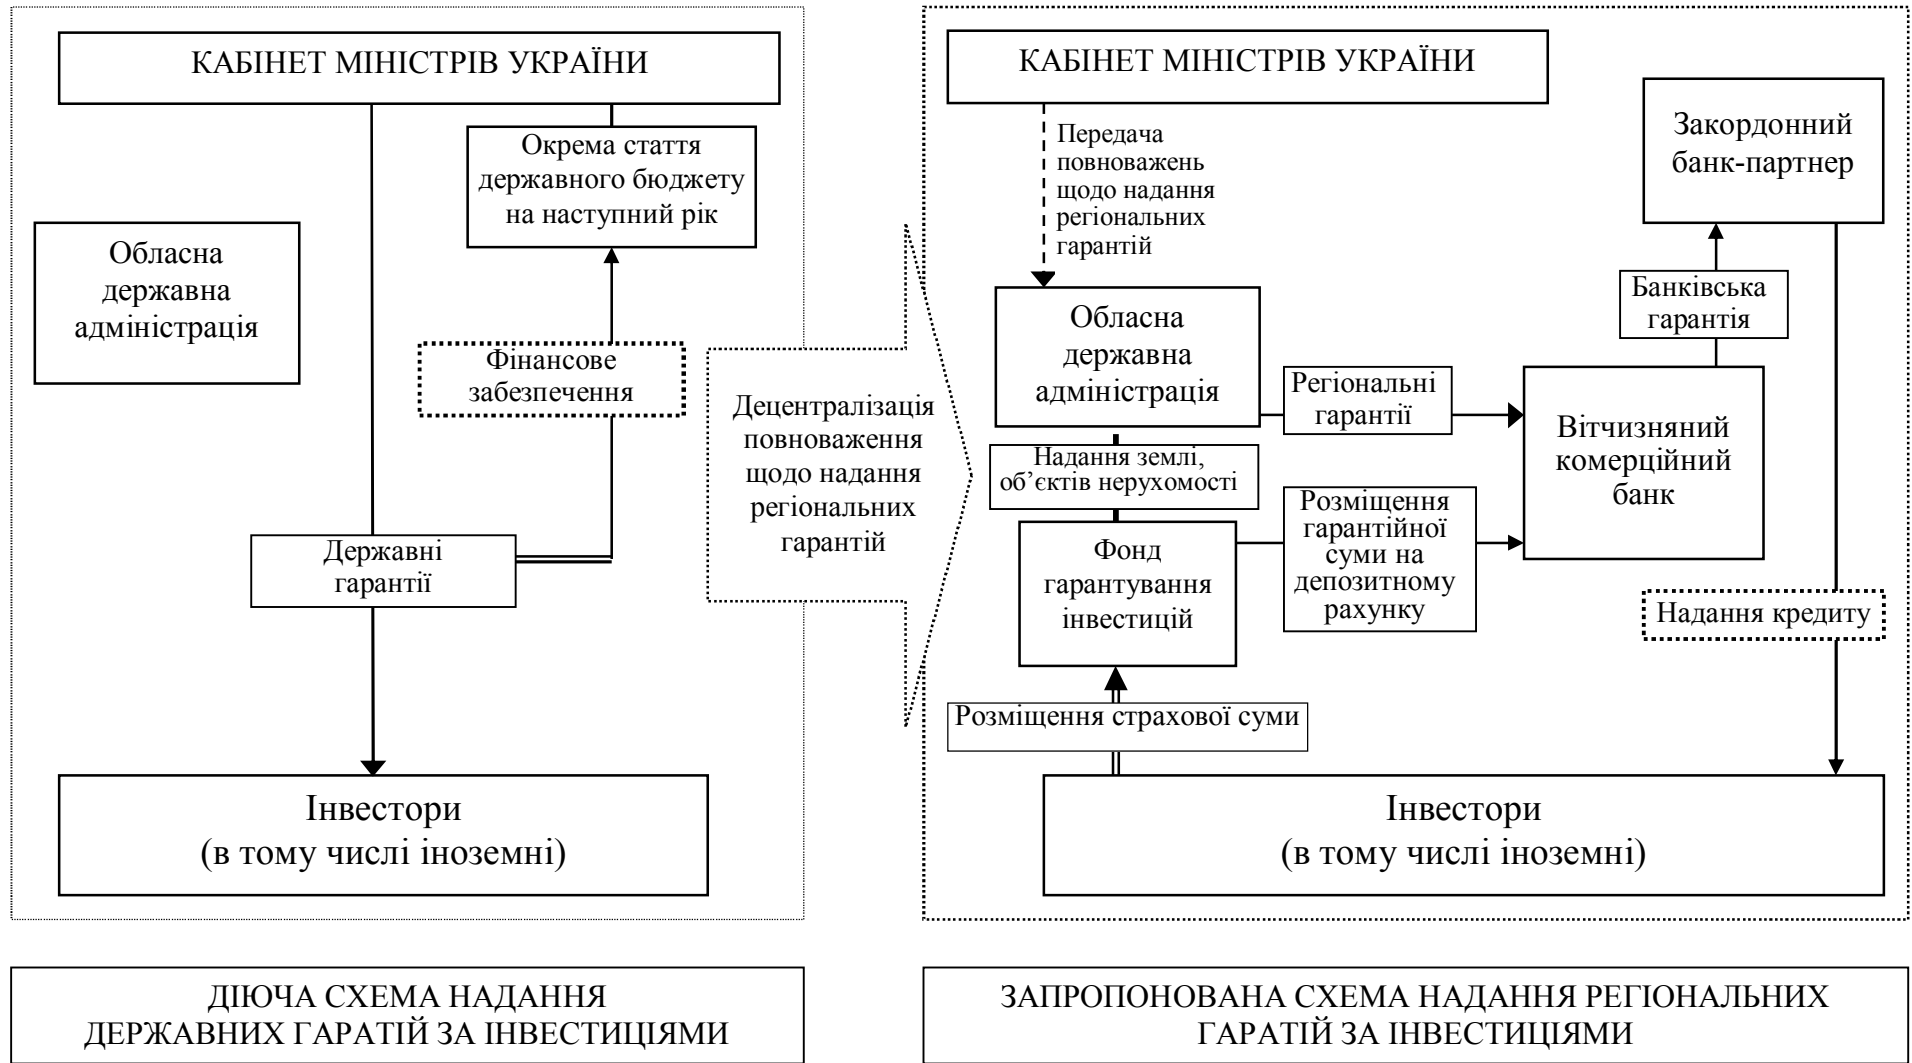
КАБІНЕТ МІНІСТРІВ УКРАЇНИ

Окрема стаття державного бюджету на наступний рік

Обласна державна адміністрація

Фінансове забезпечення

Державні гарантії

Інвестори (в тому числі іноземні)

Децентралізація повноваження щодо надання регіональних гарантій

КАБІНЕТ МІНІСТРІВ УКРАЇНИ

Передача повноважень щодо надання регіональних гарантій

Закордонний банк-партнер

Банківська гарантія

Обласна державна адміністрація

Регіональні гарантії

Вітчизняний комерційний банк

Надання землі, об’єктів нерухомості

Фонд гарантування інвестицій

Розміщення гарантійної суми на депозитному рахунку

Надання кредиту

Розміщення страхової суми

Інвестори (в тому числі іноземні)

ДІЮЧА СХЕМА НАДАННЯ ДЕРЖАВНИХ ГАРАТІЙ ЗА ІНВЕСТИЦІЯМИ

ЗАПРОПОНОВАНА СХЕМА НАДАННЯ РЕГІОНАЛЬНИХ ГАРАТІЙ ЗА ІНВЕСТИЦІЯМИ